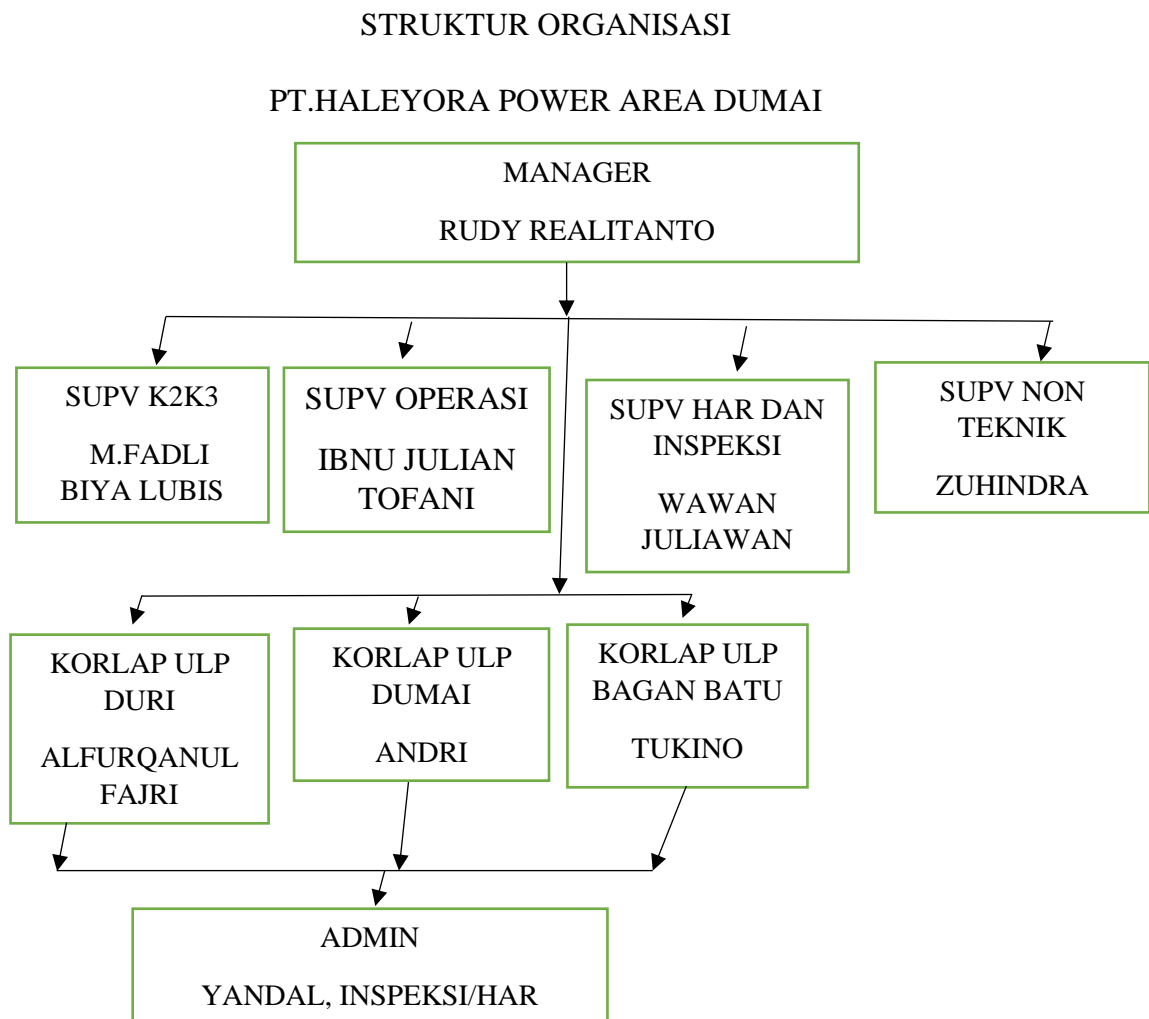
STRUKTUR ORGANISASI

PT.HALEYORA POWER AREA DUMAI

MANAGER

RUDY REALITANTO

SUPV K2K3

M.FADLI BIYA LUBIS

SUPV OPERASI

IBNU JULIAN TOFANI

SUPV HAR DAN INSPEKSI

WAWAN JULIAWAN

SUPV NON TEKNIK

ZUHINDRA

KORLAP ULP DURI

ALFURQANUL FAJRI

KORLAP ULP DUMAI

ANDRI

KORLAP ULP BAGAN BATU

TUKINO

ADMIN

YANDAL, INSPEKSI/HAR